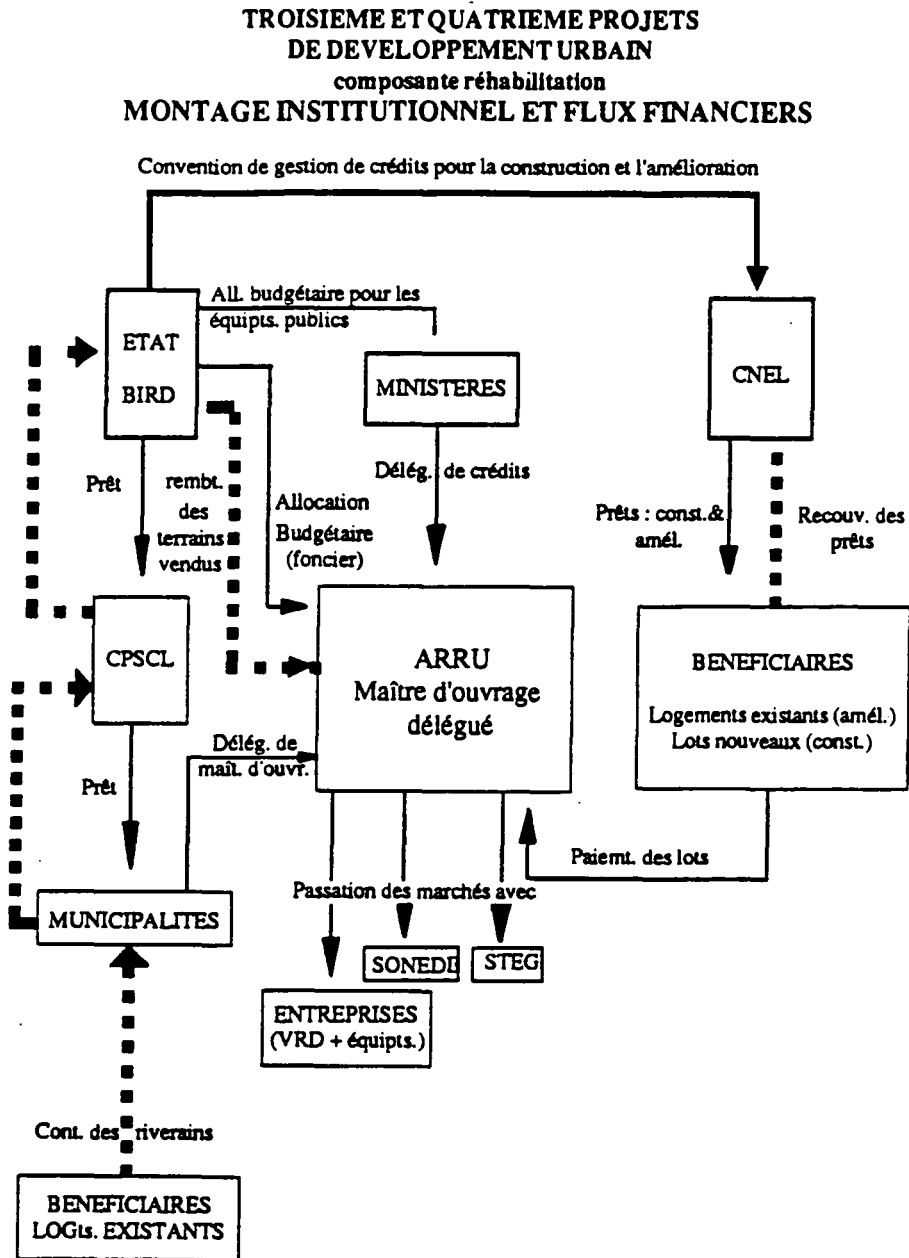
TROISIEME ET QUATRIEME PROJETS
DE DEVELOPPEMENT URBAIN
composante réhabilitation
MONTAGE INSTITUTIONNEL ET FLUX FINANCIERS

Convention de gestion de crédits pour la construction et l'amélioration

All. budgétaire pour les équipts. publics

ETAT
BIRD

MINISTERES

CNEL

Prêt

rembt. des terrains vendus

Allocation Budgétaire (foncier)

Délég. de crédits

Prêts : const.& amél.

Recouv. des prêts

CPSCL

ARRU
Maître d'ouvrage délégué

BENEFICIAIRES
Logements existants (amél.)
Lots nouveaux (const.)

Prêt

Délég. de maît. d'ouvr.

Paiemt. des lots

Passation des marchés avec

MUNICIPALITES

SONEDE

STEG

ENTREPRISES
(VRD + équipts.)

Cont. des riverains

BENEFICIAIRES
LOGts. EXISTANTS